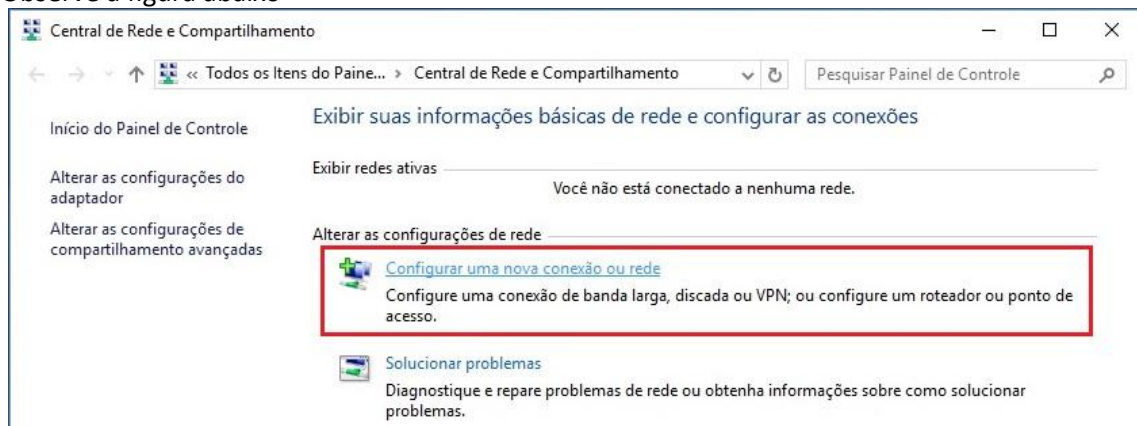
Observe a figura abaixo

Central de Rede e Compartilhamento

« Todos os Itens do Paine... › Central de Rede e Compartilhamento

Pesquisar Painel de Controle

Início do Painel de Controle

Alterar as configurações do adaptador

Alterar as configurações de compartilhamento avançadas

Exibir suas informações básicas de rede e configurar as conexões

Exibir redes ativas

Você não está conectado a nenhuma rede.

Alterar as configurações de rede

Configurar uma nova conexão ou rede

Configure uma conexão de banda larga, discada ou VPN; ou configure um roteador ou ponto de acesso.

Solucionar problemas

Diagnostique e repare problemas de rede ou obtenha informações sobre como solucionar problemas.